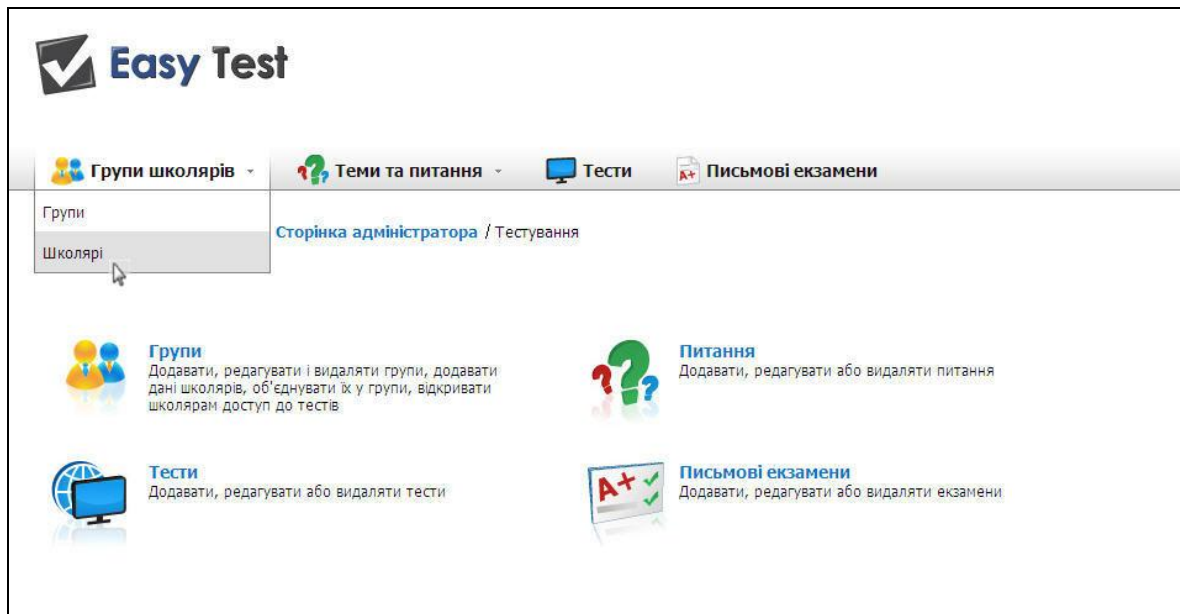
Easy Test

Групи школярів Теми та питання Тести Письмові екзамени

Групи
Школярі

Сторінка адміністратора / Тестування

Групи
Додавати, редагувати і видаляти групи, додавати дані школярів, об'єднувати їх у групи, відкривати школярам доступ до тестів

Питання
Додавати, редагувати або видаляти питання

Тести
Додавати, редагувати або видаляти тести

Письмові екзамени
Додавати, редагувати або видаляти екзамени